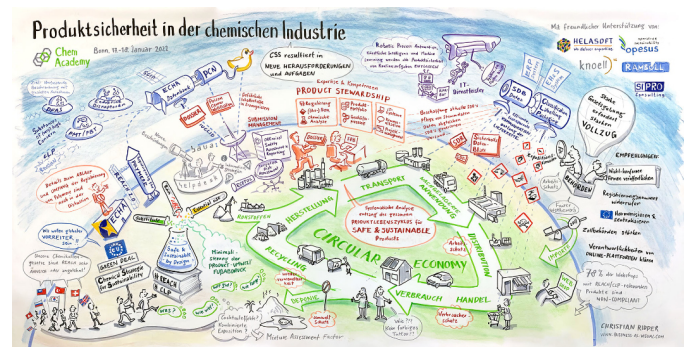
Produktsicherheit in der chemischen Industrie

Chem Academy

Bonn, 17.-18. Januar 2023

Mit freundlicher Unterstützung von:

HELASOFT

opesus

knoell

RAMBOLL

SIPRO Consulting

CSS resultiert in NEUE HERAUSFORDERUNGEN und AUFGABEN

ECHA

PCN

PRODUCT STEWARDSHIP

Expertise & Kompetenz

SUBMISSION MANAGEMENT

SDB

IT-Dienstleister

Unsere Gesetzgebung wird durch stärkeren VOLLZUG

EMPFEHLUNGEN

Harmonisierung & Zentralisierung

Verantwortlichkeiten von ONLINE-PLATTFORMEN klären

78% der Webshops mit REACH/CLP-relevanten Produkten sind NON-COMPLIANT

BEHÖRDEN

HERSTELLUNG

TRANSPORT

ANWENDUNG

DISTRIBUTION

CIRCULAR ECONOMY

VERBRAUCH

HANDEL

RECYCLING

DEPONIE

ROHSTOFFE

Systematische Analyse entlang des gesamten PRODUKTLEBENSZYKLUS für SAFE & SUSTAINABLE Products

Safe & Sustainable by Design

REACH CLP

ECHA

GREEN DEAL

Chemicals Strategy for Sustainability

Wo wollen wir hin? Wir müssen ein globaler VORREITER sein!

Minimal: Stärken der PRODUKT-UMWELT FUSSABDRUCK

Mixture Assessment Factor

Kombinierte Exposition?

Verbraucherschutz

Arbeitsschutz

Umweltschutz

Wie?

Wer?

CHRISTIAN RIPPER
www.business-as-usual.com